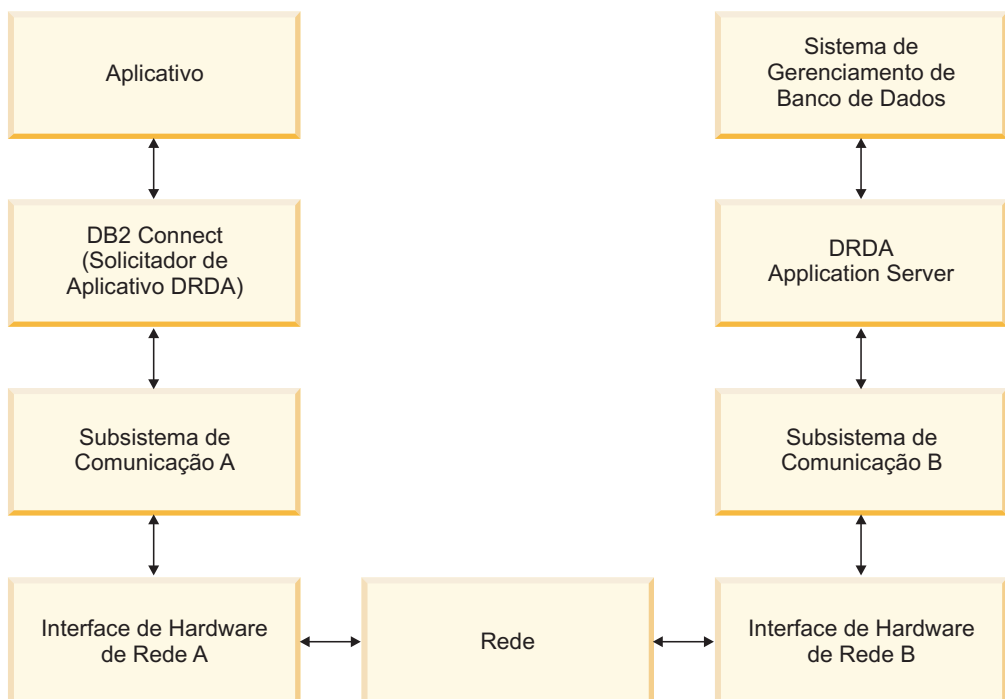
Aplicativo

DB2 Connect (Solicitador de Aplicativo DRDA)

Subsistema de Comunicação A

Interface de Hardware de Rede A

Rede

Sistema de Gerenciamento de Banco de Dados

DRDA Application Server

Subsistema de Comunicação B

Interface de Hardware de Rede B